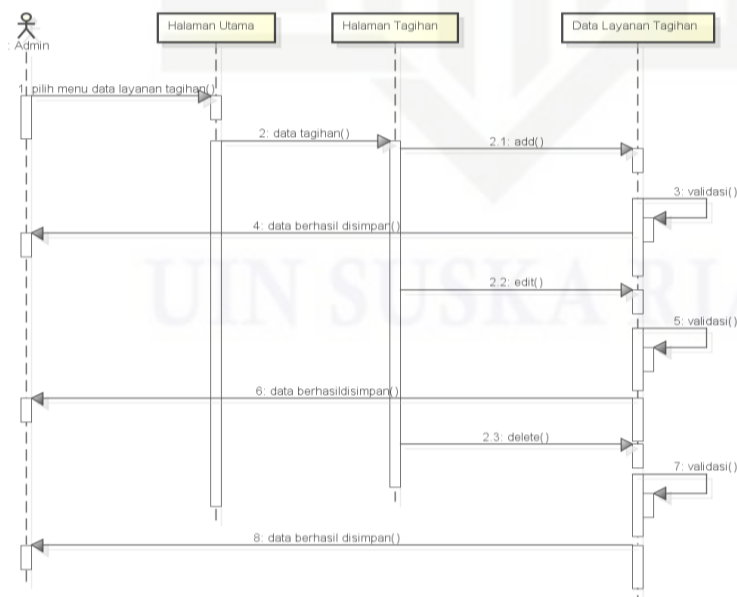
: Admin

Halaman Utama

Halaman Tagihan

Data Layanan Tagihan

1: pilih menu data layanan tagihan()

2: data tagihan()

2.1: add()

3: validasi()

4: data berhasil disimpan()

2.2: edit()

5: validasi()

6: data berhasildisimpan()

2.3: delete()

7: validasi()

8: data berhasil disimpan()

UIN SUSKA RI